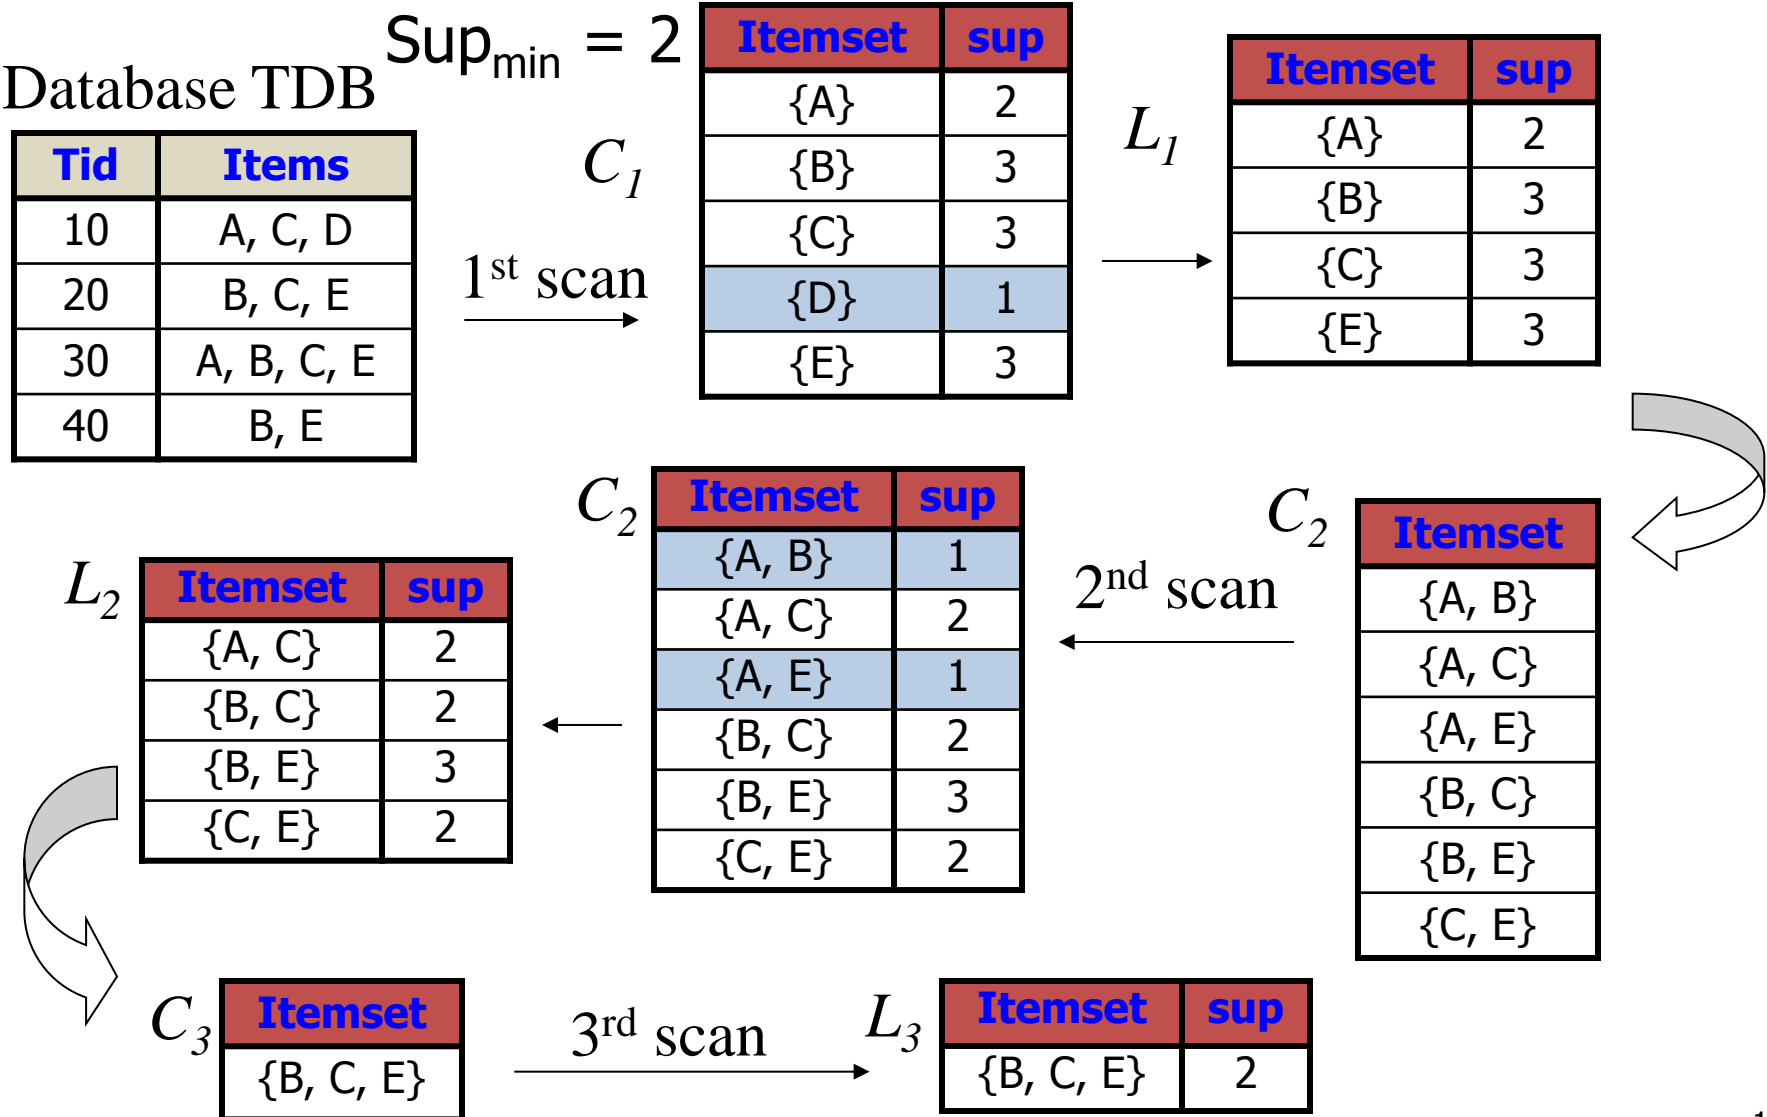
Database TDB

$Sup_{min} = 2$

| Tid | Items |
|---|---|
| 10 | A, C, D |
| 20 | B, C, E |
| 30 | A, B, C, E |
| 40 | B, E |

$C_1$

1st scan

| Itemset | sup |
|---|---|
| {A} | 2 |
| {B} | 3 |
| {C} | 3 |
| {D} | 1 |
| {E} | 3 |

$L_1$

| Itemset | sup |
|---|---|
| {A} | 2 |
| {B} | 3 |
| {C} | 3 |
| {E} | 3 |

$C_2$

| Itemset |
|---|
| {A, B} |
| {A, C} |
| {A, E} |
| {B, C} |
| {B, E} |
| {C, E} |

2nd scan

$C_2$

| Itemset | sup |
|---|---|
| {A, B} | 1 |
| {A, C} | 2 |
| {A, E} | 1 |
| {B, C} | 2 |
| {B, E} | 3 |
| {C, E} | 2 |

$L_2$

| Itemset | sup |
|---|---|
| {A, C} | 2 |
| {B, C} | 2 |
| {B, E} | 3 |
| {C, E} | 2 |

$C_3$

| Itemset |
|---|
| {B, C, E} |

3rd scan

$L_3$

| Itemset | sup |
|---|---|
| {B, C, E} | 2 |